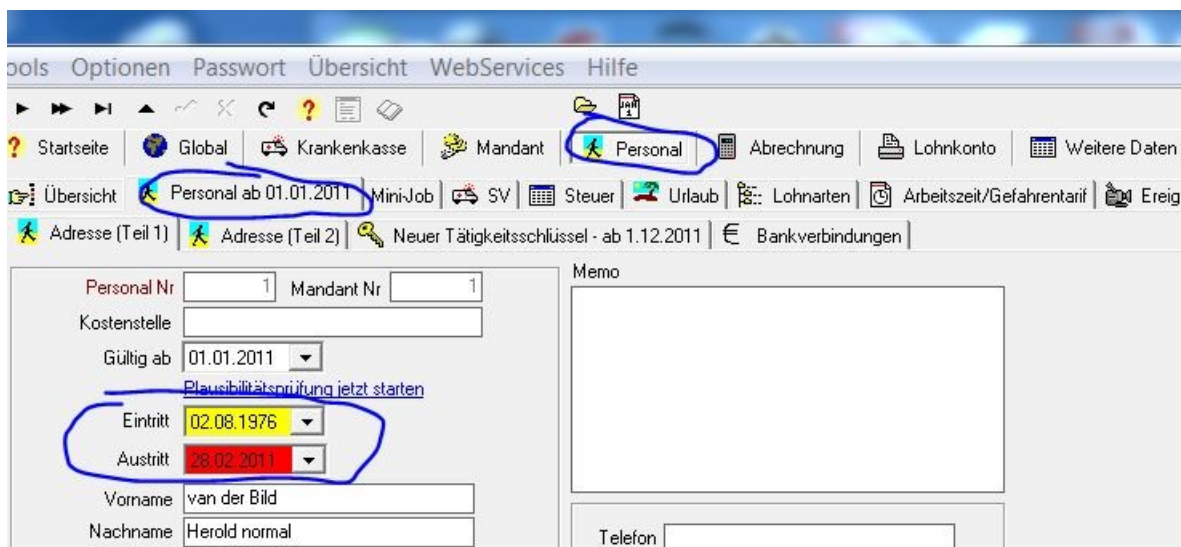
ools Optionen Passwort Übersicht WebServices Hilfe

? Startseite | Global | Krankenkasse | Mandant | Personal | Abrechnung | Lohnkonto | Weitere Daten

Übersicht | Personal ab 01.01.2011 | Mini-Job | SV | Steuer | Urlaub | Lohnarten | Arbeitszeit/Gefahrentarif | Ereig

Adresse (Teil 1) | Adresse (Teil 2) | Neuer Tätigkeitsschlüssel - ab 1.12.2011 | € Bankverbindungen

Personal Nr 1 Mandant Nr 1

Kostenstelle

Gültig ab 01.01.2011

Plausibilitätsprüfung jetzt starten

Eintritt 02.08.1976

Austritt 28.02.2011

Vorname van der Bild

Nachname Herold normal

Memo

Telefon